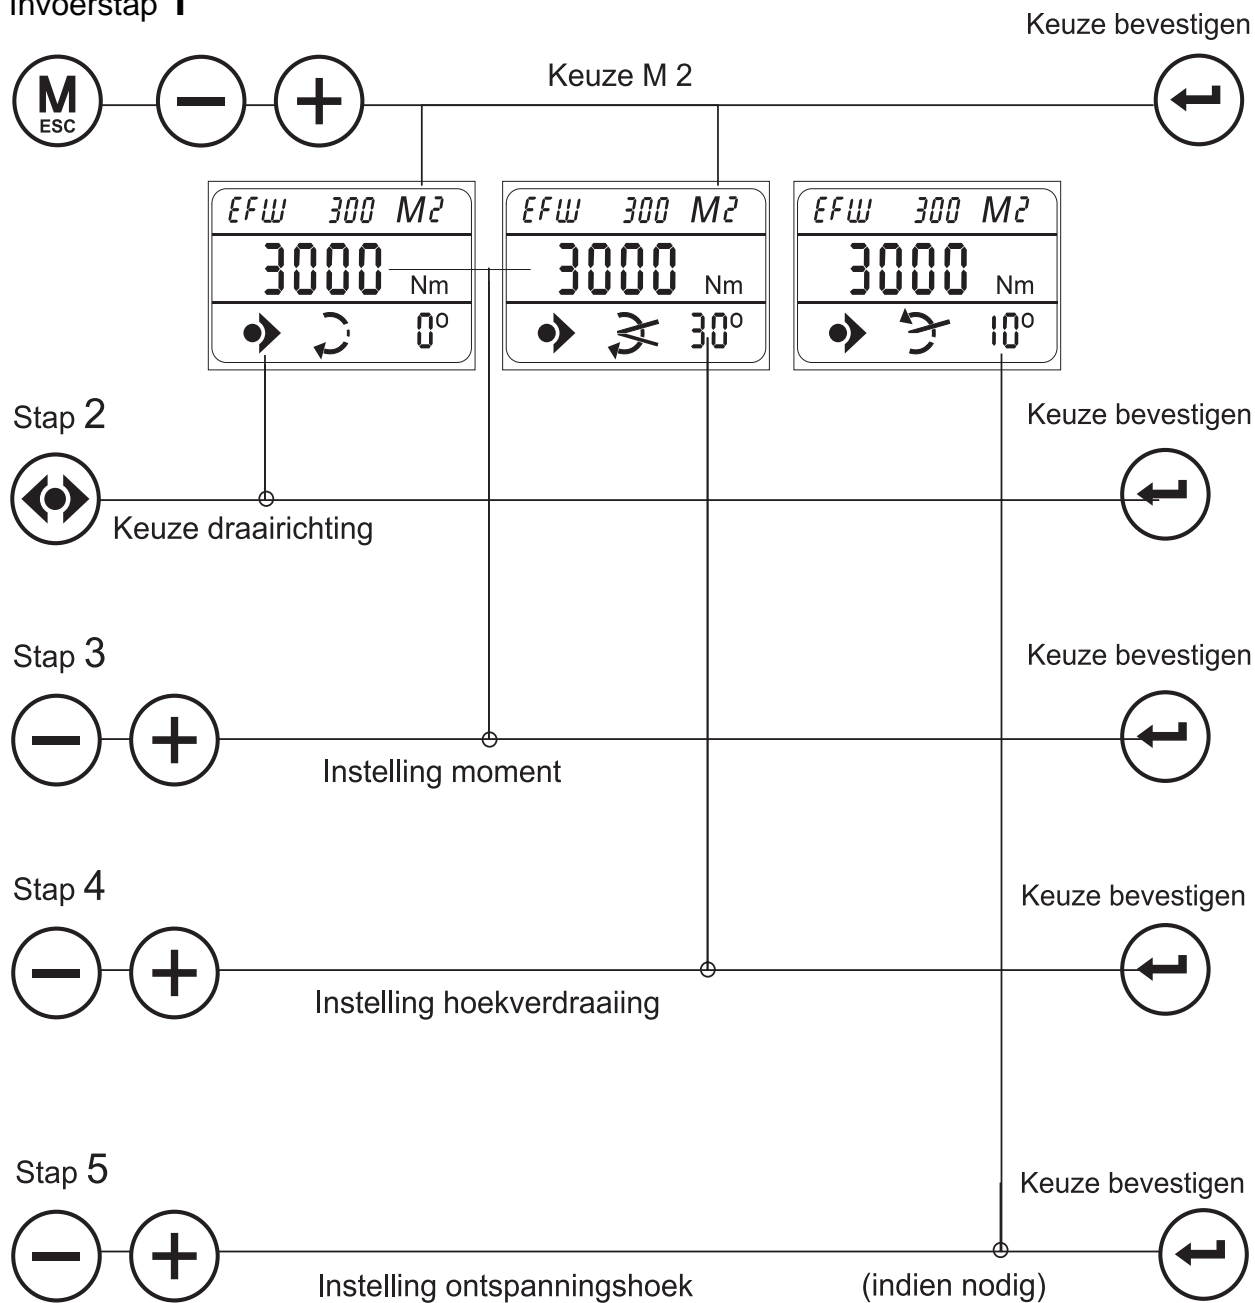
Invoerstap 1

Keuze bevestigen

M ESC

Keuze M 2

EFW 300 M2
3000 Nm
0°

EFW 300 M2
3000 Nm
30°

EFW 300 M2
3000 Nm
10°

Stap 2

Keuze bevestigen

Keuze draairichting

Stap 3

Keuze bevestigen

Instelling moment

Stap 4

Keuze bevestigen

Instelling hoekverdraaiing

Stap 5

Keuze bevestigen

Instelling ontspanningshoek

(indien nodig)